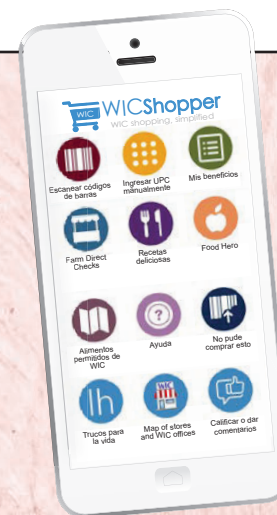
WIC WICShopper
WIC shopping, simplified

Escanear códigos de barras

Ingresar UPC manualmente

Mis beneficios

Farm Direct Checks

Recetas deliciosas

Food Hero

Alimentos permitidos de WIC

Ayuda

No pude comprar esto

Trucos para la vida

Map of stores and WIC offices

Calificar o dar comentarios